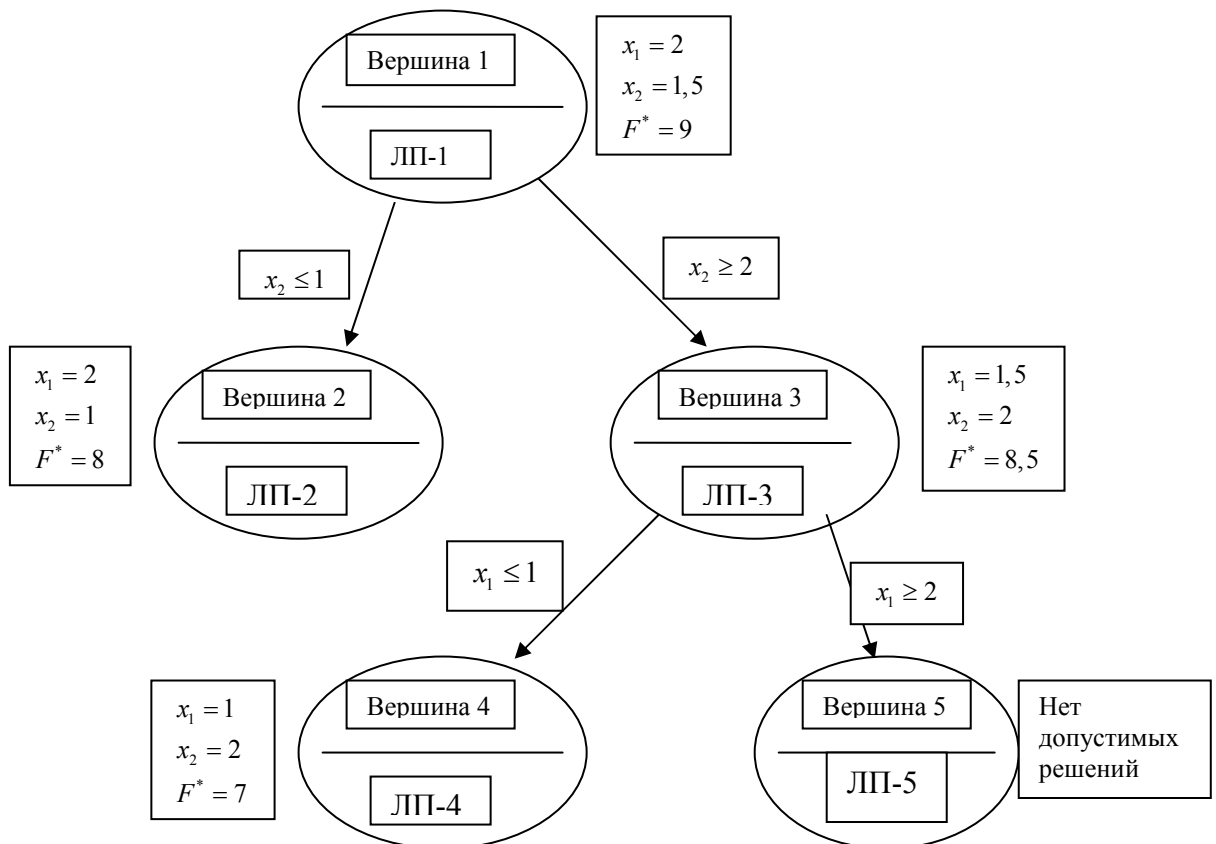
Вершина 1

ЛП-1

$x_1 = 2$
$x_2 = 1,5$
$F^* = 9$

$x_2 \le 1$

$x_2 \ge 2$

$x_1 = 2$
$x_2 = 1$
$F^* = 8$

Вершина 2

ЛП-2

Вершина 3

ЛП-3

$x_1 = 1,5$
$x_2 = 2$
$F^* = 8,5$

$x_1 \le 1$

$x_1 \ge 2$

$x_1 = 1$
$x_2 = 2$
$F^* = 7$

Вершина 4

ЛП-4

Вершина 5

ЛП-5

Нет допустимых решений